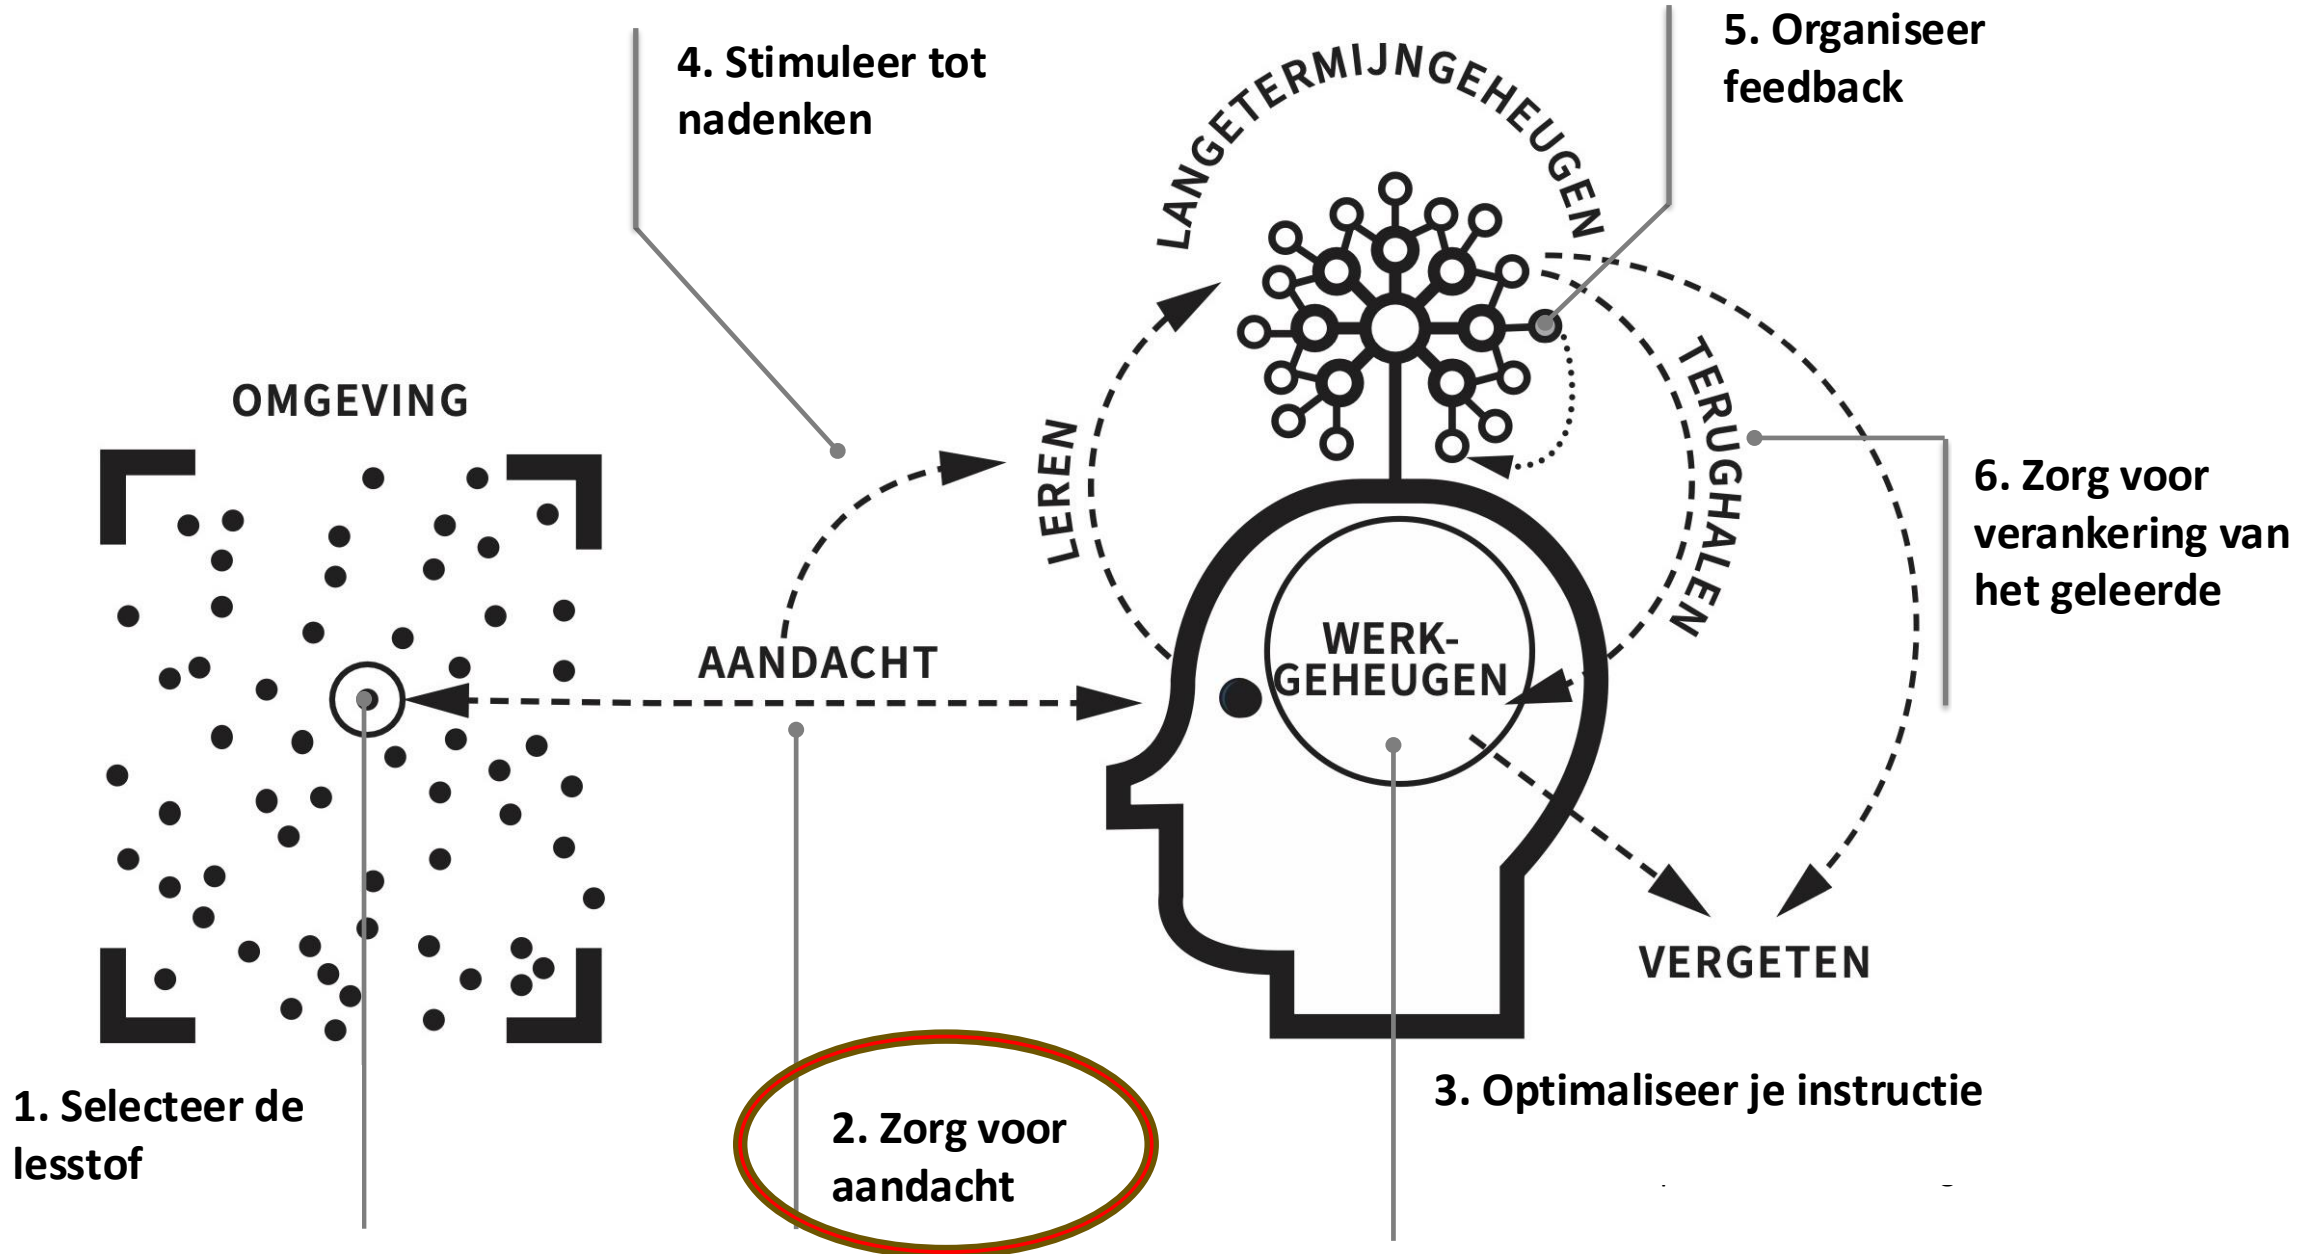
4. Stimuleer tot nadenken

5. Organiseer feedback

LANGETERMIJNGEHEUGEN

OMGEVING

LEREN

TERUGHALEN

6. Zorg voor verankering van het geleerde

AANDACHT

WERK-GEHEUGEN

VERGETEN

1. Selecteer de lesstof

2. Zorg voor aandacht

3. Optimaliseer je instructie